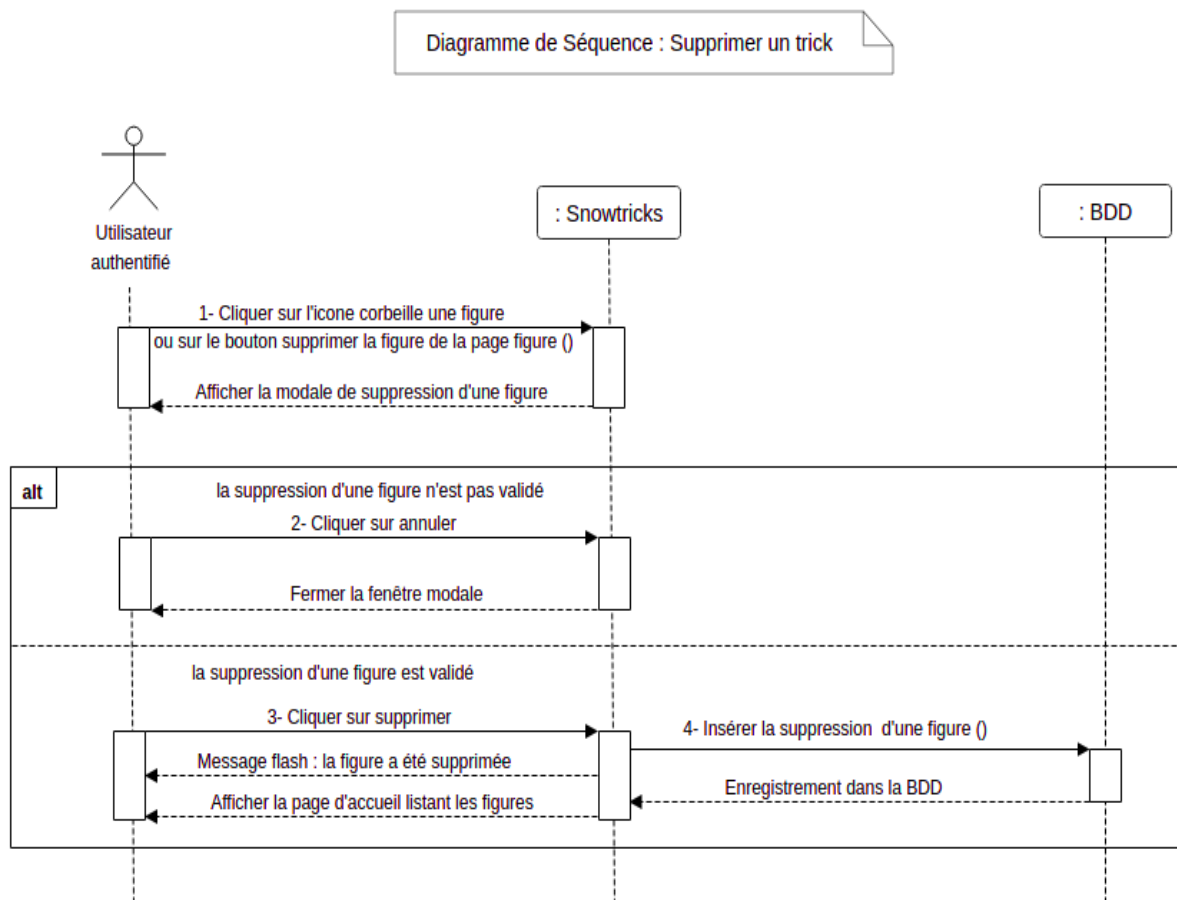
Diagramme de Séquence : Supprimer un trick

Utilisateur authentifié

: Snowtricks

: BDD

1- Cliquer sur l'icone corbeille une figure ou sur le bouton supprimer la figure de la page figure ()

Afficher la modale de suppression d'une figure

alt

la suppression d'une figure n'est pas validé

2- Cliquer sur annuler

Fermer la fenêtre modale

la suppression d'une figure est validé

3- Cliquer sur supprimer

4- Insérer la suppression d'une figure ()

Message flash : la figure a été supprimée

Enregistrement dans la BDD

Afficher la page d'accueil listant les figures